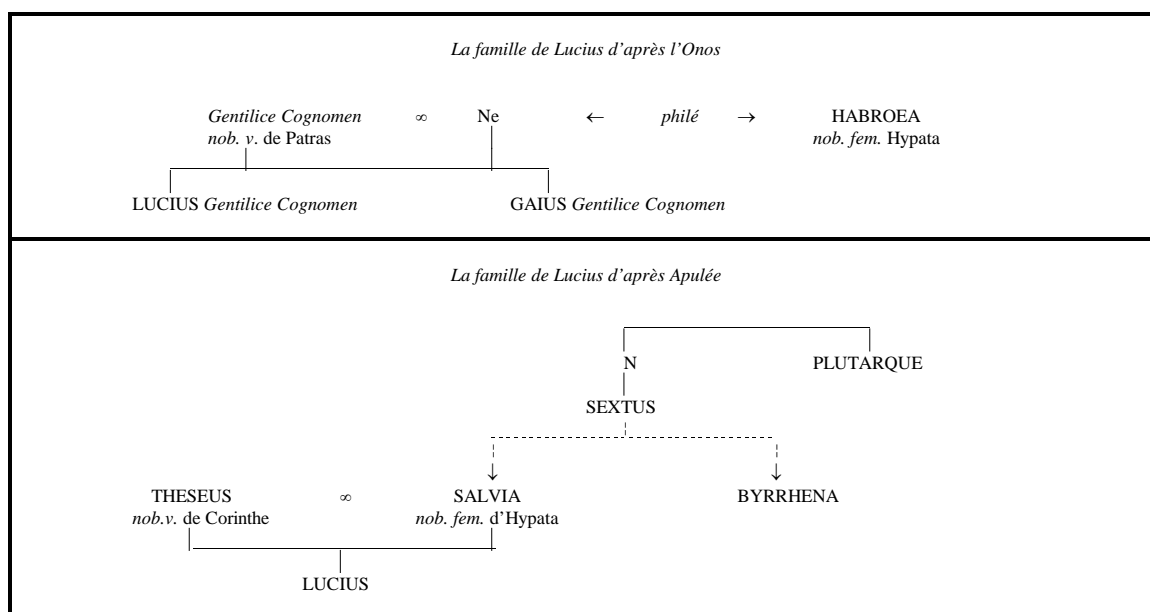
La famille de Lucius d'après l'Onos

Gentilice Cognomen nob. v. de Patras $\infty$ Ne $\leftarrow$ philé $\rightarrow$ HABROEA nob. fem. Hypata

LUCIUS Gentilice Cognomen

GAIUS Gentilice Cognomen

La famille de Lucius d'après Apulée

N

PLUTARQUE

SEXTUS

THESEUS nob.v. de Corinthe $\infty$ SALVIA nob. fem. d'Hypata

BYRRHENA

LUCIUS